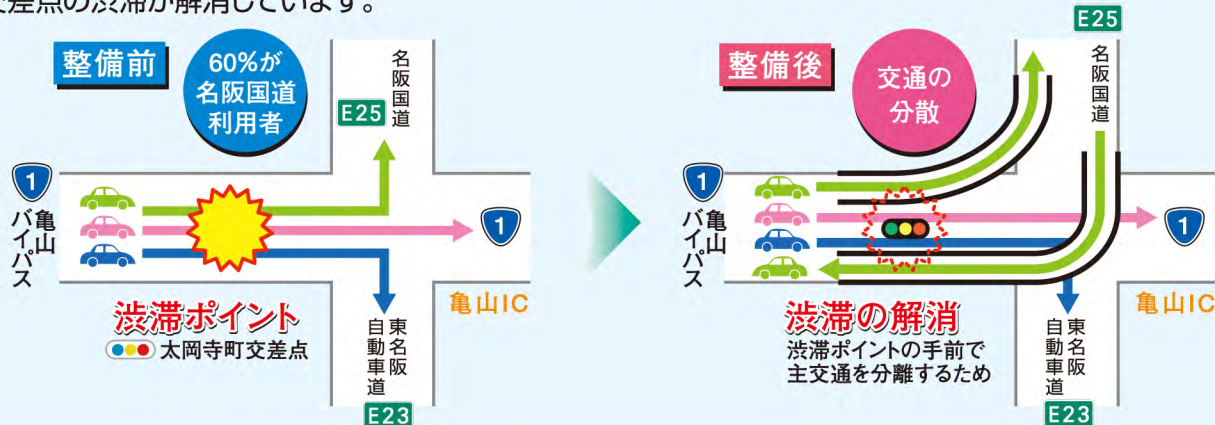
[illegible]差点の渋滞が解消しています。

整備前

60%が名阪国道利用者

E25 名阪国道

1 亀山バイパス

1

亀山IC

渋滞ポイント

太岡寺町交差点

東名阪自動車道

E23

整備後

交通の分散

E25 名阪国道

1 亀山バイパス

1

亀山IC

渋滞の解消

渋滞ポイントの手前で主交通を分離するため

東名阪自動車道

E23